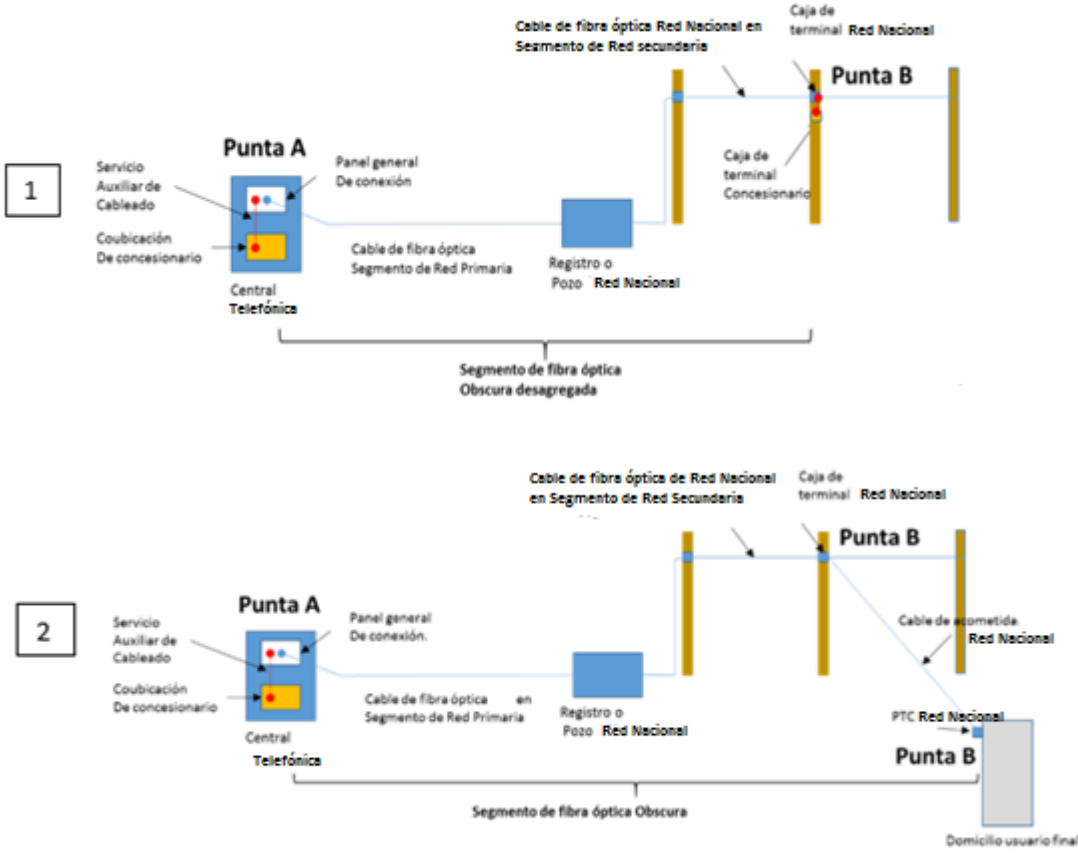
1

Cable de fibra óptica Red Nacional en Segmento de Red secundaria

Caja de terminal Red Nacional

Punta B

Punta A

Servicio Auxiliar de Cableado

Panel general De conexión

Caja de terminal Concesionario

Coubicación De concesionario

Cable de fibra óptica Segmento de Red Primaria

Registro o Pozo Red Nacional

Central Telefónica

Segmento de fibra óptica Obscura desagregada

2

Cable de fibra óptica de Red Nacional en Segmento de Red Secundaria

Caja de terminal Red Nacional

Punta B

Punta A

Servicio Auxiliar de Cableado

Panel general De conexión.

Cable de acometida. Red Nacional

Coubicación De concesionario

Cable de fibra óptica en Segmento de Red Primaria

Registro o Pozo Red Nacional

PTC Red Nacional

Central Telefónica

Punta B

Segmento de fibra óptica Obscura

Domicilio usuario final